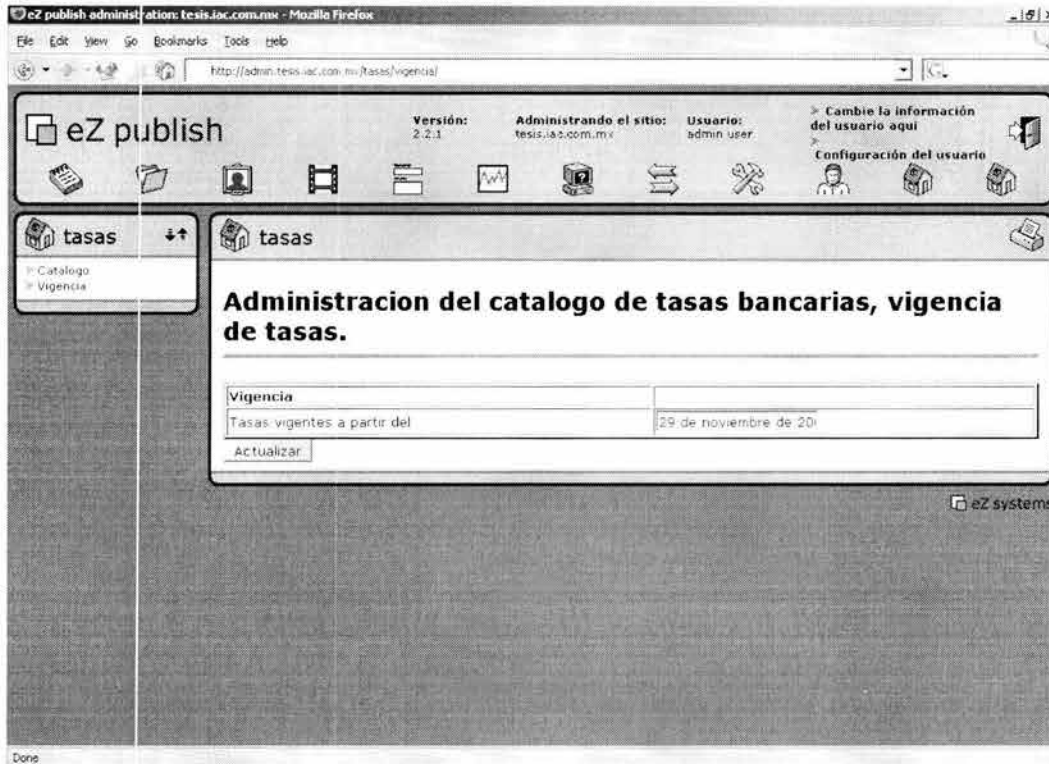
eZ publish administration: tesis.iac.com.mx - Mozilla Firefox

File Edit View Go Bookmarks Tools Help

http://admin.tesis.iac.com.mx/tasas/vigencia/

eZ publish

Versión: 2.2.1

Administrando el sitio: tesis.iac.com.mx

Usuario: admin user

Cambie la información del usuario aqui

Configuración del usuario

tasas

Catalogo
Vigencia

tasas

Administracion del catalogo de tasas bancarias, vigencia de tasas.

| Vigencia | |
|---|---|
| Tasas vigentes a partir del | 29 de noviembre de 20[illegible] |

Actualizar

eZ systems

Done